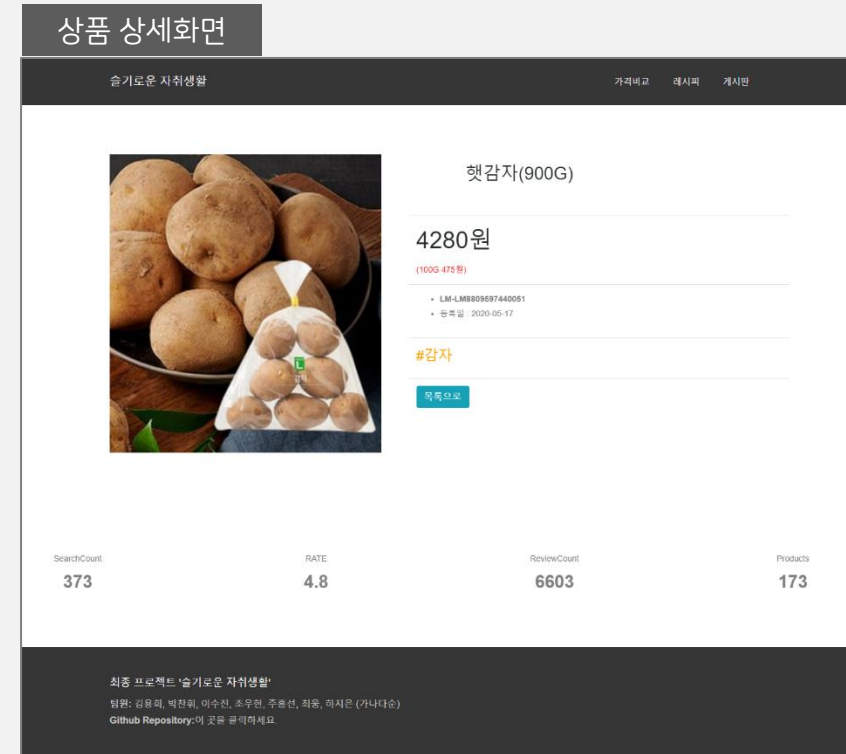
상품 상세화면

슬기로운 자취생활

가격비교 레시피 게시판

햇감자(900G)

4280원

(100G 475원)

- LM-LM8809597440061
- 등록일 : 2020-05-17

#감자

목록으로

SearchCount
373

RATE
4.8

ReviewCount
6603

Products
173

최종 프로젝트 '슬기로운 자취생활'

팀원: 김용희, 박찬휘, 이수진, 조우현, 주홍선, 최웅, 하지은 (가나다순)

Github Repository:이 곳을 클릭하세요.